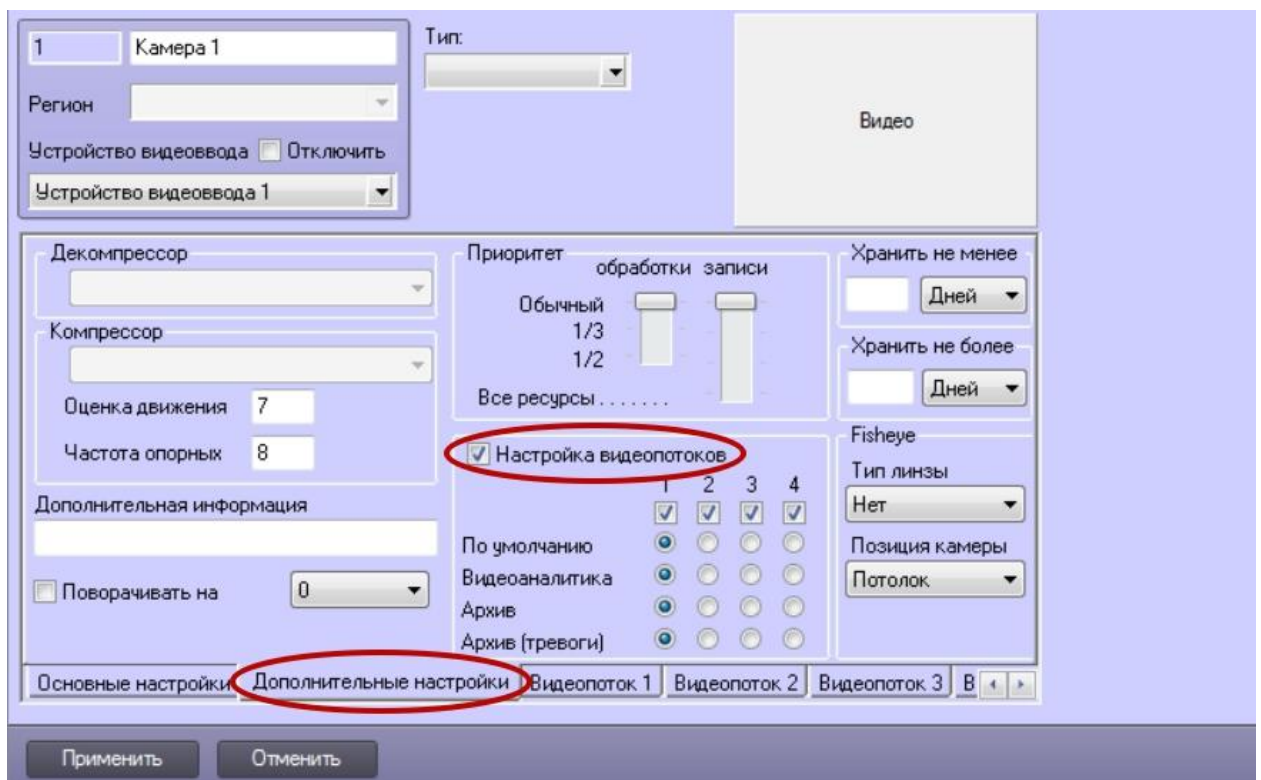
1 Камера 1

Тип:

Регион

Устройство видеоввода Отключить

Устройство видеоввода 1

Видео

Декомпрессор

Компрессор

Оценка движения 7

Частота опорных 8

Дополнительная информация

Поворачивать на 0

Приоритет

обработки записи

Обычный

1/3

1/2

Все ресурсы . . . . . . .

Настройка видеопотоков

1 2 3 4

По умолчанию

Видеоаналитика

Архив

Архив (тревоги)

Хранить не менее

Дней

Хранить не более

Дней

Fisheye

Тип линзы

Нет

Позиция камеры

Потолок

Основные настройки | Дополнительные настройки | Видеопоток 1 | Видеопоток 2 | Видеопоток 3 | В

Применить Отменить